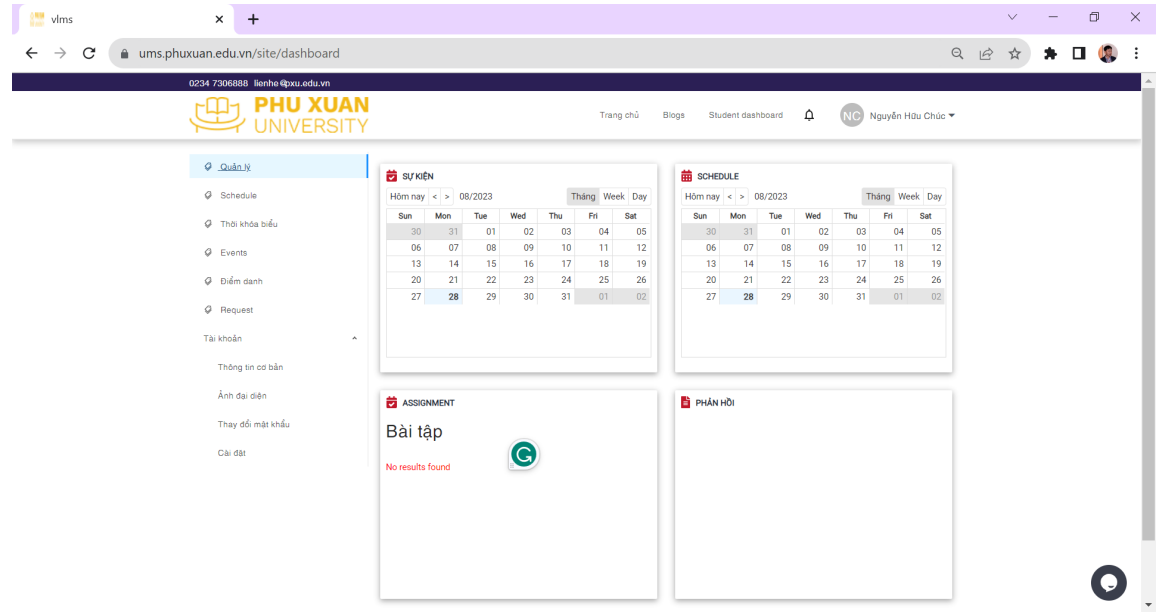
vlms

ums.phuxuan.edu.vn/site/dashboard

0234 7306888 lienhe@pxu.edu.vn

PHU XUAN UNIVERSITY

Trang chủ Blogs Student dashboard NC Nguyễn Hữu Chúc

Quản lý
Schedule
Thời khóa biểu
Events
Điểm danh
Request
Tài khoản
Thông tin cơ bản
Ảnh đại diện
Thay đổi mật khẩu
Cài đặt

SỰ KIỆN

Hôm nay < > 08/2023 Tháng Week Day

| Sun | Mon | Tue | Wed | Thu | Fri | Sat |
|---|---|---|---|---|---|---|
| 30 | 31 | 01 | 02 | 03 | 04 | 05 |
| 06 | 07 | 08 | 09 | 10 | 11 | 12 |
| 13 | 14 | 15 | 16 | 17 | 18 | 19 |
| 20 | 21 | 22 | 23 | 24 | 25 | 26 |
| 27 | 28 | 29 | 30 | 31 | 01 | 02 |

SCHEDULE

Hôm nay < > 08/2023 Tháng Week Day

| Sun | Mon | Tue | Wed | Thu | Fri | Sat |
|---|---|---|---|---|---|---|
| 30 | 31 | 01 | 02 | 03 | 04 | 05 |
| 06 | 07 | 08 | 09 | 10 | 11 | 12 |
| 13 | 14 | 15 | 16 | 17 | 18 | 19 |
| 20 | 21 | 22 | 23 | 24 | 25 | 26 |
| 27 | 28 | 29 | 30 | 31 | 01 | 02 |

ASSIGNMENT

Bài tập

No results found

PHẢN HỒI